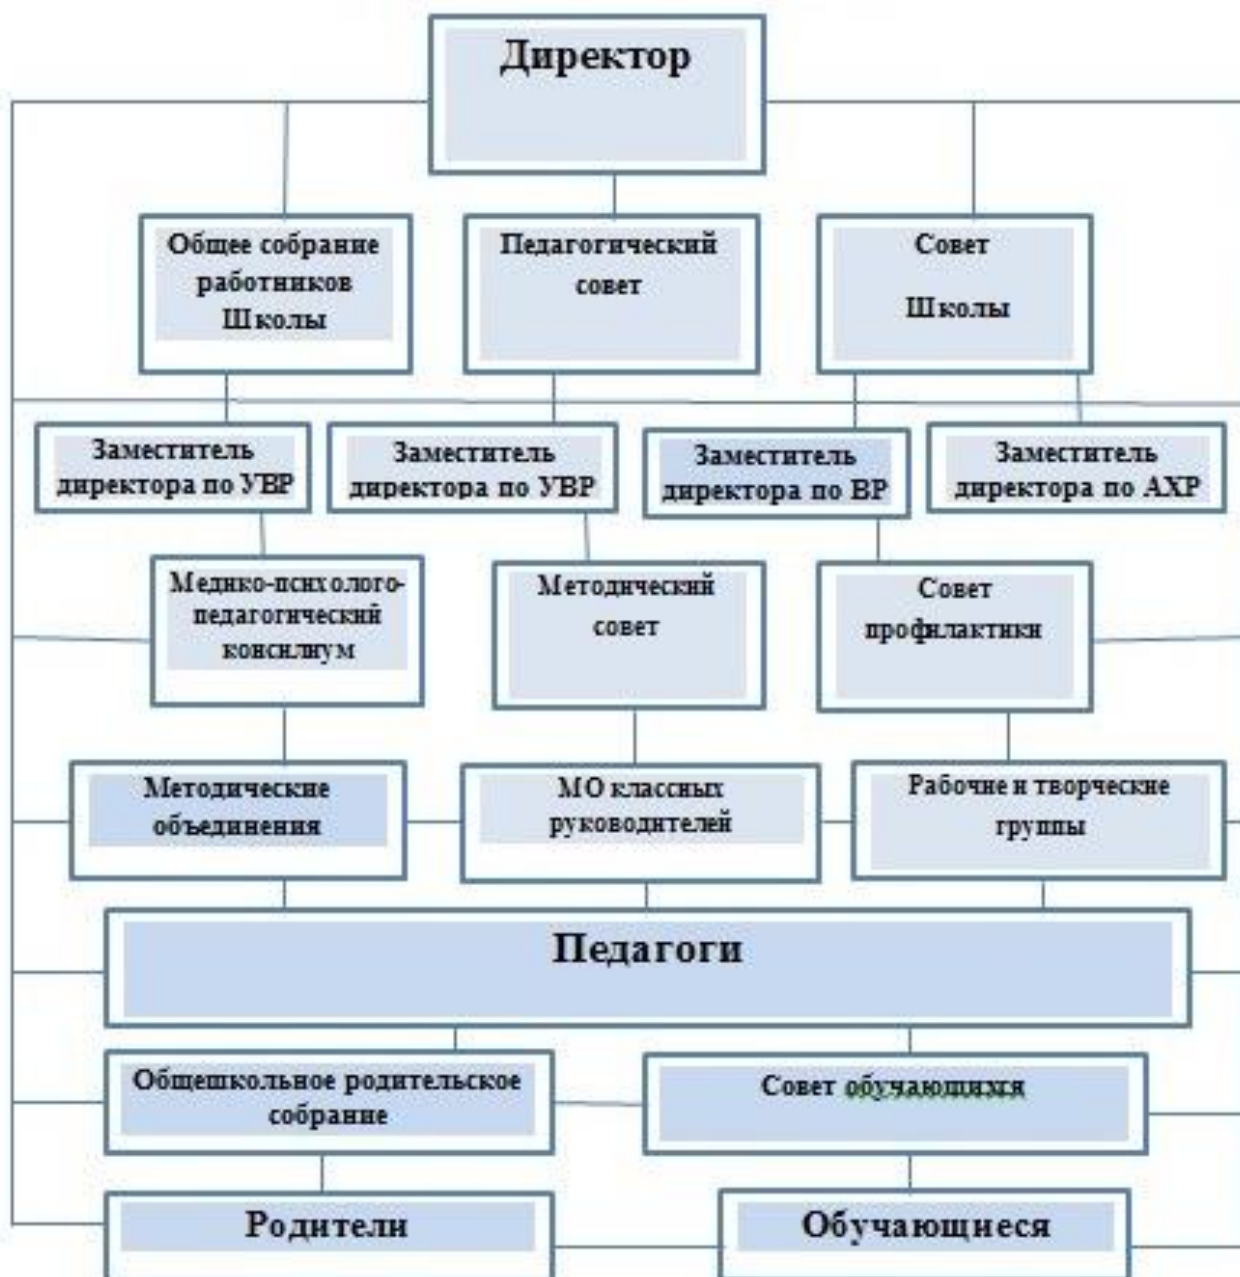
Директор

Общее собрание работников Школы

Педагогический совет

Совет Школы

Заместитель директора по УВР

Заместитель директора по УВР

Заместитель директора по ВР

Заместитель директора по АХР

Медико-психолого-педагогический консилиум

Методический совет

Совет профилактики

Методические объединения

МО классных руководителей

Рабочие и творческие группы

Педагоги

Общешкольное родительское собрание

Совет обучающихся

Родители

Обучающиеся